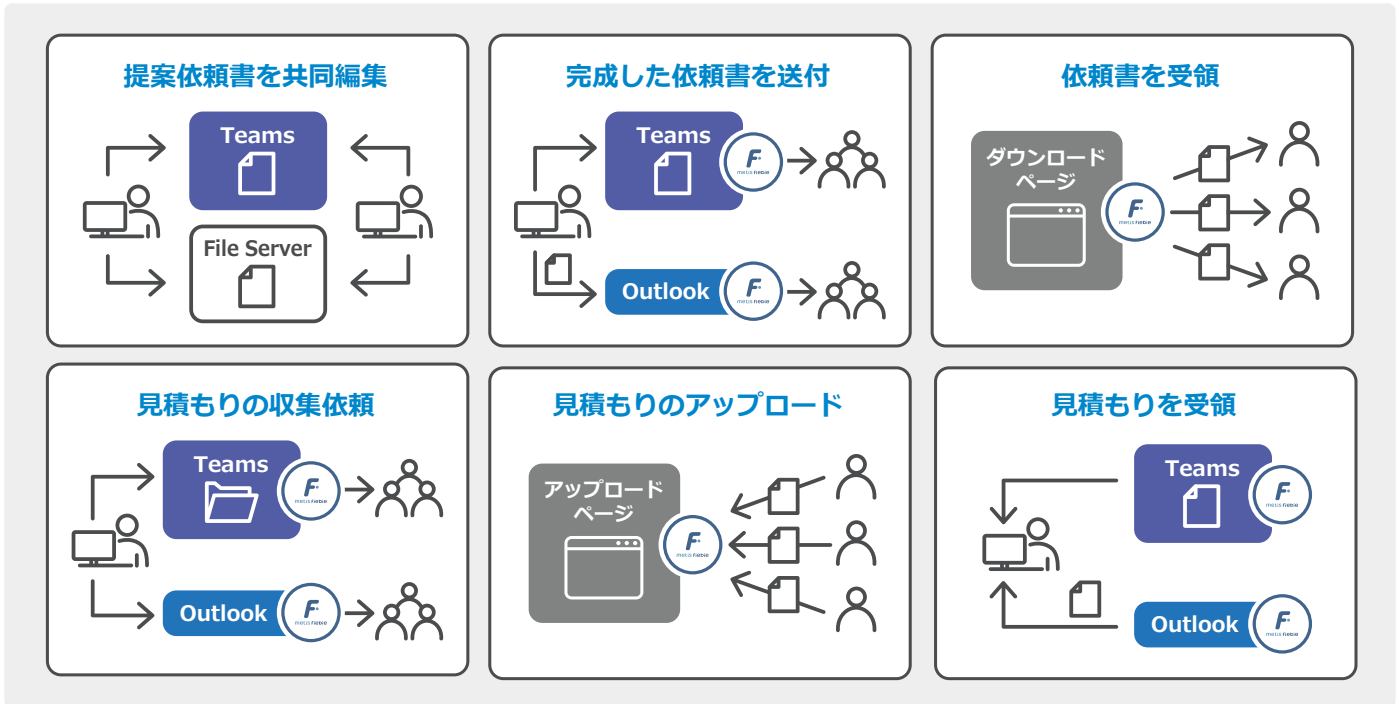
提案依頼書を共同編集

Teams

File Server

完成した依頼書を送付

Teams

metis Filebie

Outlook

metis Filebie

依頼書を受領

ダウンロードページ

metis Filebie

見積もりの収集依頼

Teams

metis Filebie

Outlook

metis Filebie

見積もりのアップロード

アップロードページ

metis Filebie

見積もりを受領

Teams

metis Filebie

Outlook

metis Filebie